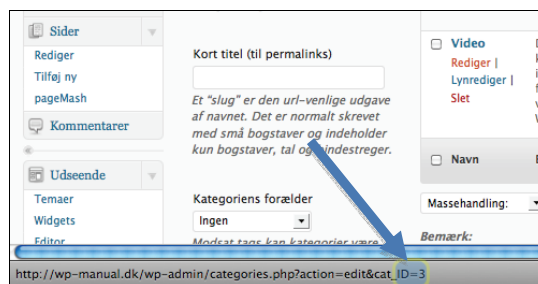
Sider
Rediger
Tilføj ny
pageMash
Kommentarer
Udseende
Temaer
Widgets
Editor

Kort titel (til permalinks)

Et "slug" er den url-venlige udgave af navnet. Det er normalt skrevet med små bogstaver og indeholder kun bogstaver, tal og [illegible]indestreger.

Kategoriens forælder
Ingen
Modsat tags kan kategorier være

Video
Rediger | Lynrediger | Slet

Navn

Massehandling:

Bemærk:

http://wp-manual.dk/wp-admin/categories.php?action=edit&cat_ID=3